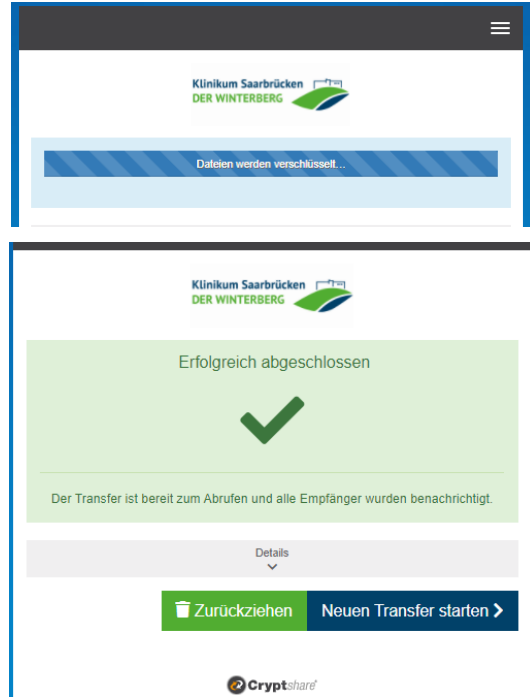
Klinikum Saarbrücken
DER WINTERBERG

Dateien werden verschlüsselt...

Klinikum Saarbrücken
DER WINTERBERG

Erfolgreich abgeschlossen

Der Transfer ist bereit zum Abrufen und alle Empfänger wurden benachrichtigt.

Details

Zurückziehen

Neuen Transfer starten

Cryptshare